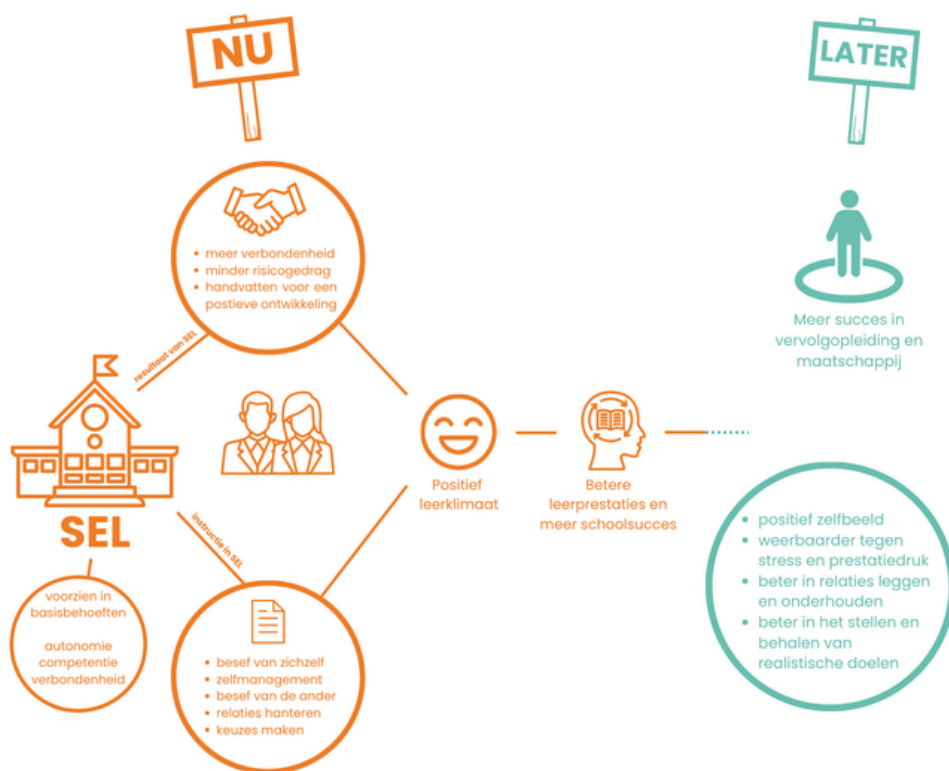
NU

LATER

• meer verbondenheid
• minder risicogedrag
• handvatten voor een postieve ontwikkeling

resultaat van SEL

Meer succes in vervolgopleiding en maatschappij

SEL

Positief leerklimaat

Betere leerprestaties en meer schoolsucces

instructie in SEL

voorzien in basisbehoeften

autonomie
competentie
verbondenheid

• besef van zichzelf
• zelfmanagement
• besef van de ander
• relaties hanteren
• keuzes maken

• positief zelfbeeld
• weerbaarder tegen stress en prestatiedruk
• beter in relaties leggen en onderhouden
• beter in het stellen en behalen van realistische doelen